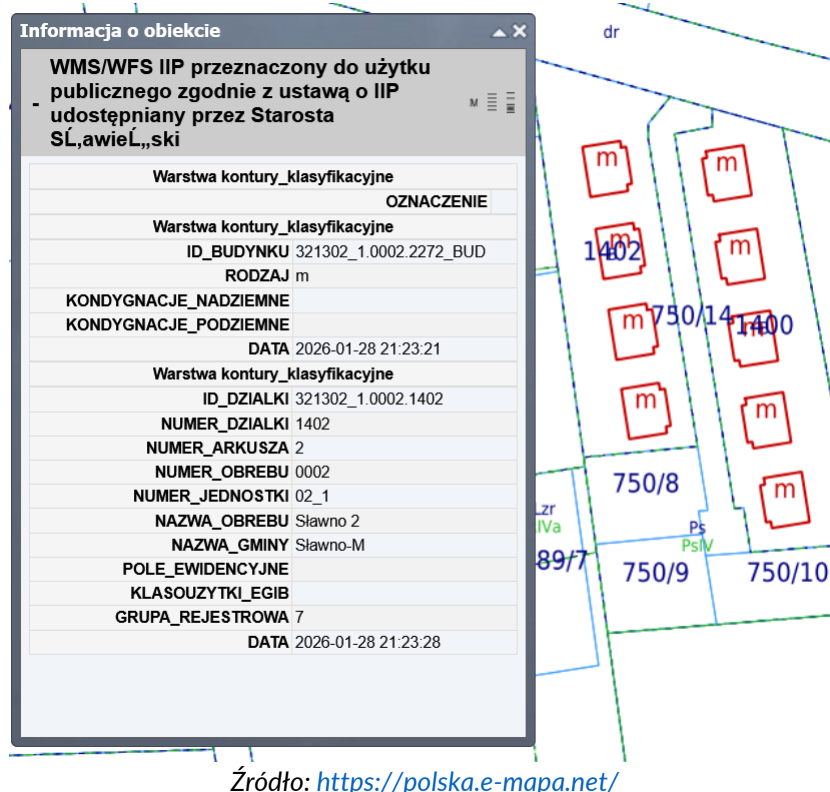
Informacja o obiekcie

- WMS/WFS IIP przeznaczony do użytku publicznego zgodnie z ustawą o IIP udostępniany przez Starosta SĹ‚awieĹ„ski

M

| Warstwa kontury_klasyfikacyjne | |
|---|---|
| OZNACZENIE | |
| Warstwa kontury_klasyfikacyjne | |
| ID_BUDYNKU | 321302_1.0002.2272_BUD |
| RODZAJ | m |
| KONDYGNACJE_NADZIEMNE | |
| KONDYGNACJE_PODZIEMNE | |
| DATA | 2026-01-28 21:23:21 |
| Warstwa kontury_klasyfikacyjne | |
| ID_DZIALKI | 321302_1.0002.1402 |
| NUMER_DZIALKI | 1402 |
| NUMER_ARKUSZA | 2 |
| NUMER_OBREBU | 0002 |
| NUMER_JEDNOSTKI | 02_1 |
| NAZWA_OBREBU | Sławno 2 |
| NAZWA_GMINY | Sławno-M |
| POLE_EWIDENCYJNE | |
| KLASOUZYTKI_EGIB | |
| GRUPA_REJESTROWA | 7 |
| DATA | 2026-01-28 21:23:28 |

dr
m
m
m
m
m
m
m
m
m
1402
750/14
1400
750/8
Lzr
IVa
89/7
Ps
PsIV
750/9
750/10

Źródło: https://polska.e-mapa.net/